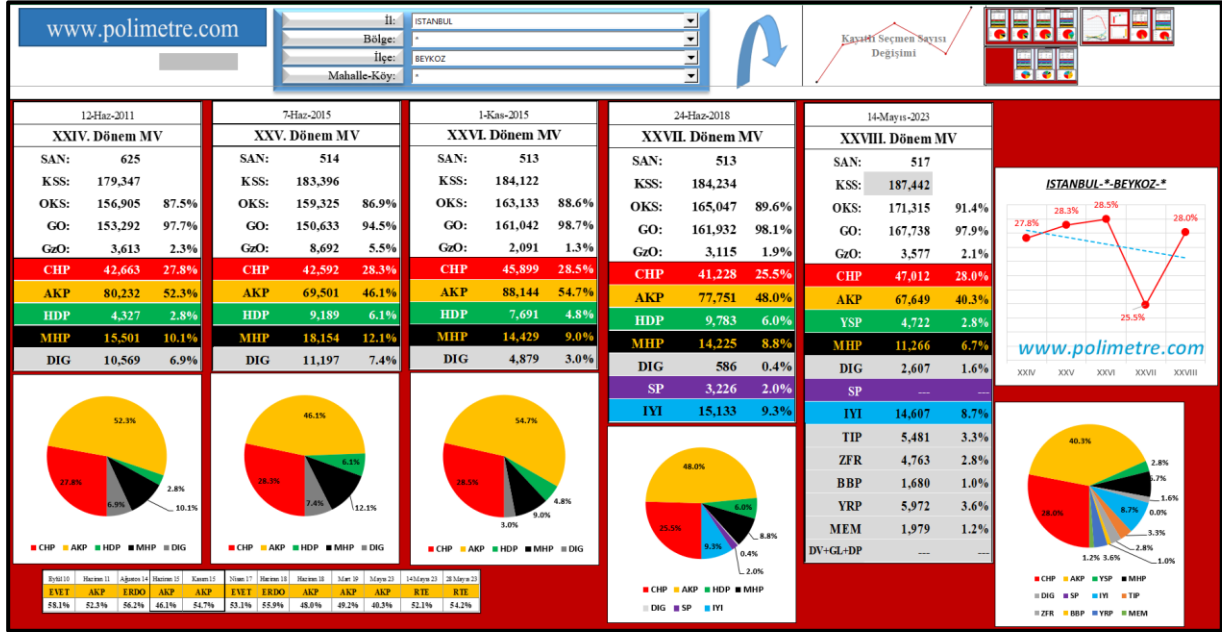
www.polimetre.com

İl: İSTANBUL
Bölge: *
İlçe: BEYKOZ
Mahalle-Köy: *

Kayıtlı Seçmen Sayısı Değişimi

12-Haz-2011
XXIV. Dönem MV

| SAN: | 625 | |
|---|---|---|
| KSS: | 179,347 | |
| OKS: | 156,905 | 87.5% |
| GO: | 153,292 | 97.7% |
| GzO: | 3,613 | 2.3% |
| CHP | 42,663 | 27.8% |
| AKP | 80,232 | 52.3% |
| HDP | 4,327 | 2.8% |
| MHP | 15,501 | 10.1% |
| DIG | 10,569 | 6.9% |

7-Haz-2015
XXV. Dönem MV

| SAN: | 514 | |
|---|---|---|
| KSS: | 183,396 | |
| OKS: | 159,325 | 86.9% |
| GO: | 150,633 | 94.5% |
| GzO: | 8,692 | 5.5% |
| CHP | 42,592 | 28.3% |
| AKP | 69,501 | 46.1% |
| HDP | 9,189 | 6.1% |
| MHP | 18,154 | 12.1% |
| DIG | 11,197 | 7.4% |

1-Kas-2015
XXVI. Dönem MV

| SAN: | 513 | |
|---|---|---|
| KSS: | 184,122 | |
| OKS: | 163,133 | 88.6% |
| GO: | 161,042 | 98.7% |
| GzO: | 2,091 | 1.3% |
| CHP | 45,899 | 28.5% |
| AKP | 88,144 | 54.7% |
| HDP | 7,691 | 4.8% |
| MHP | 14,429 | 9.0% |
| DIG | 4,879 | 3.0% |

24-Haz-2018
XXVII. Dönem MV

| SAN: | 513 | |
|---|---|---|
| KSS: | 184,234 | |
| OKS: | 165,047 | 89.6% |
| GO: | 161,932 | 98.1% |
| GzO: | 3,115 | 1.9% |
| CHP | 41,228 | 25.5% |
| AKP | 77,751 | 48.0% |
| HDP | 9,783 | 6.0% |
| MHP | 14,225 | 8.8% |
| DIG | 586 | 0.4% |
| SP | 3,226 | 2.0% |
| IYI | 15,133 | 9.3% |

14-Mayıs-2023
XXVIII. Dönem MV

| SAN: | 517 | |
|---|---|---|
| KSS: | 187,442 | |
| OKS: | 171,315 | 91.4% |
| GO: | 167,738 | 97.9% |
| GzO: | 3,577 | 2.1% |
| CHP | 47,012 | 28.0% |
| AKP | 67,649 | 40.3% |
| YSP | 4,722 | 2.8% |
| MHP | 11,266 | 6.7% |
| DIG | 2,607 | 1.6% |
| SP | --- | --- |
| IYI | 14,607 | 8.7% |
| TIP | 5,481 | 3.3% |
| ZFR | 4,763 | 2.8% |
| BBP | 1,680 | 1.0% |
| YRP | 5,972 | 3.6% |
| MEM | 1,979 | 1.2% |
| DV+GL+DP | --- | --- |

ISTANBUL-*-BEYKOZ-*
27.8% 28.3% 28.5% 25.5% 28.0%
www.polimetre.com
XXIV XXV XXVI XXVII XXVIII

52.3% 27.8% 6.9% 2.8% 10.1%
CHP AKP HDP MHP DIG

46.1% 28.3% 7.4% 6.1% 12.1%
CHP AKP HDP MHP DIG

54.7% 28.5% 3.0% 4.8% 9.0%
CHP AKP HDP MHP DIG

48.0% 25.5% 9.3% 6.0% 8.8% 0.4% 2.0%
CHP AKP HDP MHP DIG SP IYI

40.3% 28.0% 2.8% 6.7% 1.6% 0.0% 8.7% 3.3% 2.8% 1.0% 1.2% 3.6%
CHP AKP YSP MHP DIG SP IYI TIP ZFR BBP YRP MEM

| Eylül 10 | Haziran 11 | Ağustos 14 | Haziran 15 | Kasım 15 | Nisan 17 | Haziran 18 | Haziran 18 | Mart 19 | Mayıs 23 | 14 Mayıs 23 | 28 Mayıs 23 |
|---|---|---|---|---|---|---|---|---|---|---|---|
| EVET | AKP | ERDO | AKP | AKP | EVET | ERDO | AKP | AKP | AKP | RTE | RTE |
| 58.1% | 52.3% | 56.2% | 46.1% | 54.7% | 53.1% | 55.9% | 48.0% | 49.2% | 40.3% | 52.1% | 54.2% |